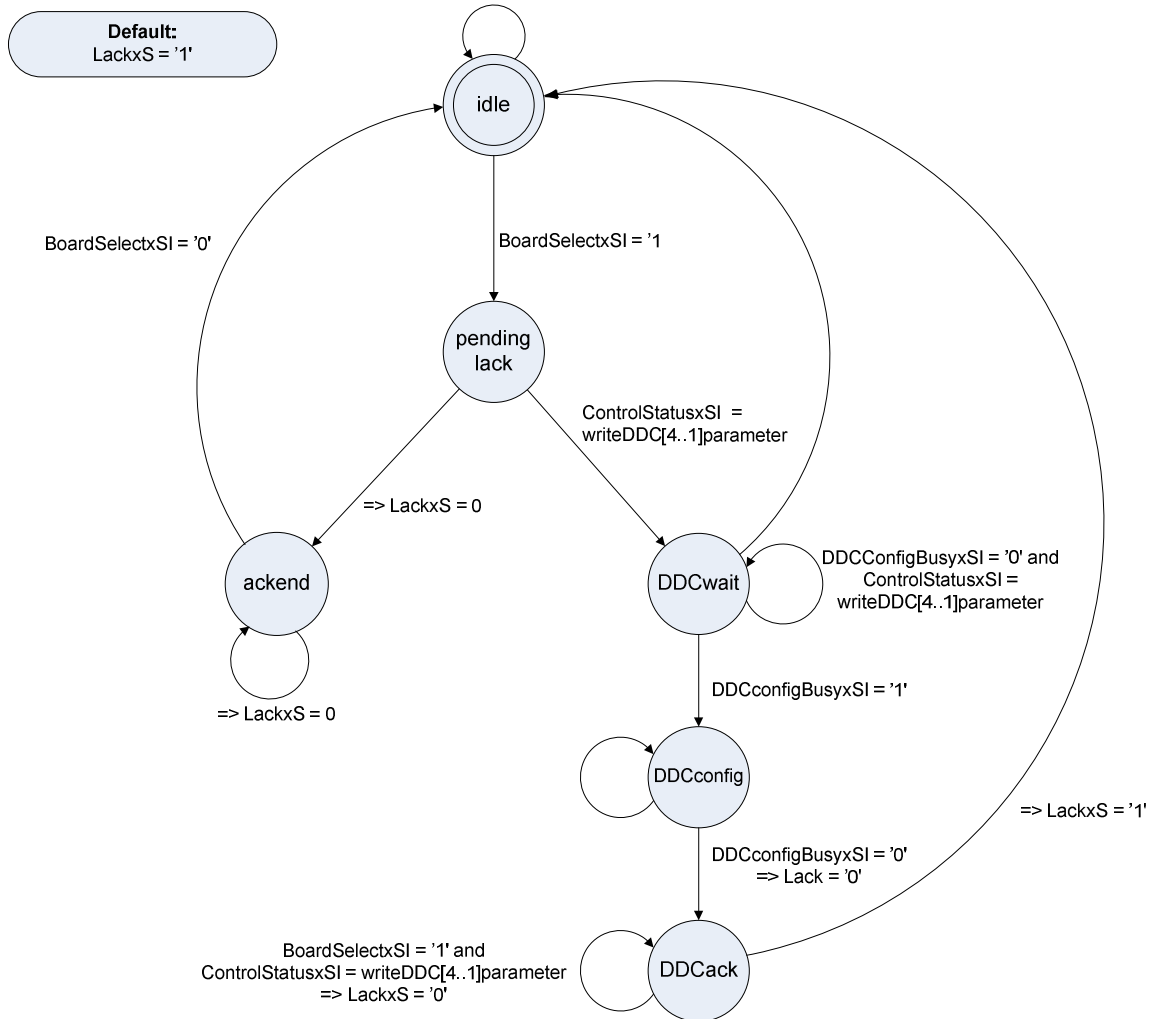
Default:
LackxS = '1'

idle

BoardSelectxSI = '0'

BoardSelectxSI = '1

pending lack

ControlStatusxSI = writeDDC[4..1]parameter

=> LackxS = 0

ackend

DDCwait

DDCConfigBusyxSI = '0' and ControlStatusxSI = writeDDC[4..1]parameter

=> LackxS = 0

DDCconfigBusyxSI = '1'

DDCconfig

=> LackxS = '1'

DDCconfigBusyxSI = '0'
=> Lack = '0'

BoardSelectxSI = '1' and ControlStatusxSI = writeDDC[4..1]parameter
=> LackxS = '0'

DDCack